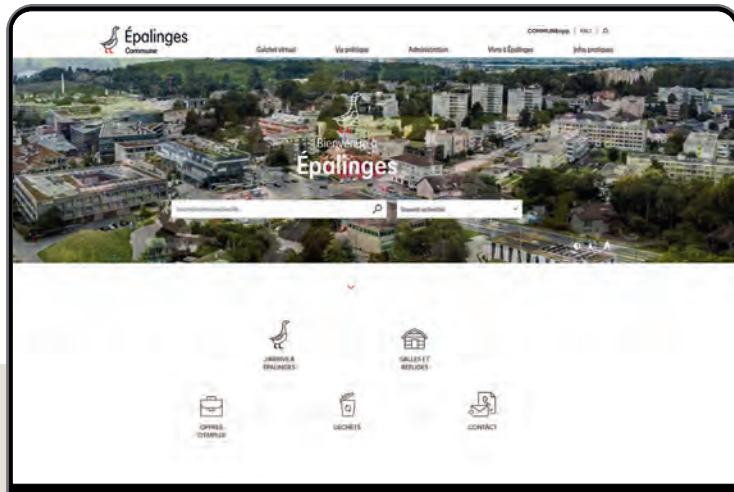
Épalinges
Commune

Guichet virtuel
Vie pratique
Administration
Vivre à Épalinges
Infos pratiques

COMMUNEapp | FALC | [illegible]

Bienvenue à
Épalinges

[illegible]
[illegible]

J'ARRIVE À ÉPALINGES
SALLES ET REFUGES
OFFRES D'EMPLOI
DÉCHETS
CONTACT